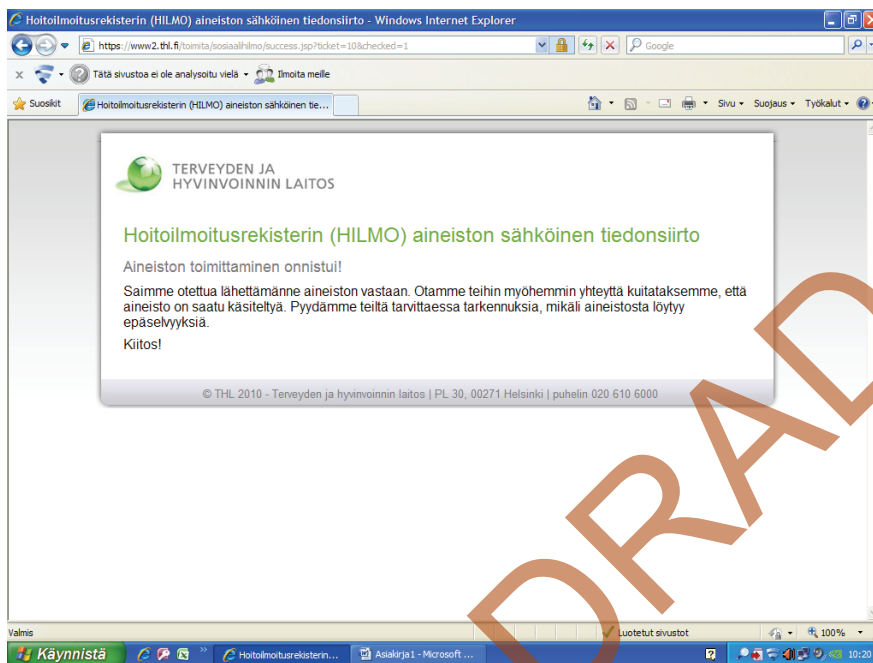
Hoitoilmoitusrekisterin (HILMO) aineiston sähköinen tiedonsiirto - Windows Internet Explorer

https://www2.thl.fi/toimita/sosiaalihilmo/success.jsp?ticket=10&checked=1

Google

Tätä sivustoa ei ole analysoitu vielä

Ilmoita meille

Suosikit

Hoitoilmoitusrekisterin (HILMO) aineiston sähköinen tie...

Sivu

Suojaus

Työkalut

TERVEYDEN JA HYVINVOINNIN LAITOS

Hoitoilmoitusrekisterin (HILMO) aineiston sähköinen tiedonsiirto

Aineiston toimittaminen onnistui!

Saimme otettua lähettämänne aineiston vastaan. Otamme teihin myöhemmin yhteyttä kuitataksemme, että aineisto on saatu käsiteltyä. Pyydämme teiltä tarvittaessa tarkennuksia, mikäli aineistosta löytyy epäselvyyksiä.

Kiitos!

© THL 2010 - Terveyden ja hyvinvoinnin laitos | PL 30, 00271 Helsinki | puhelin 020 610 6000

DRAFT

Valmis

Luotetut sivustot

100%

Käynnistä

Hoitoilmoitusrekisterin...

Asiakirja1 - Microsoft ...

10:20